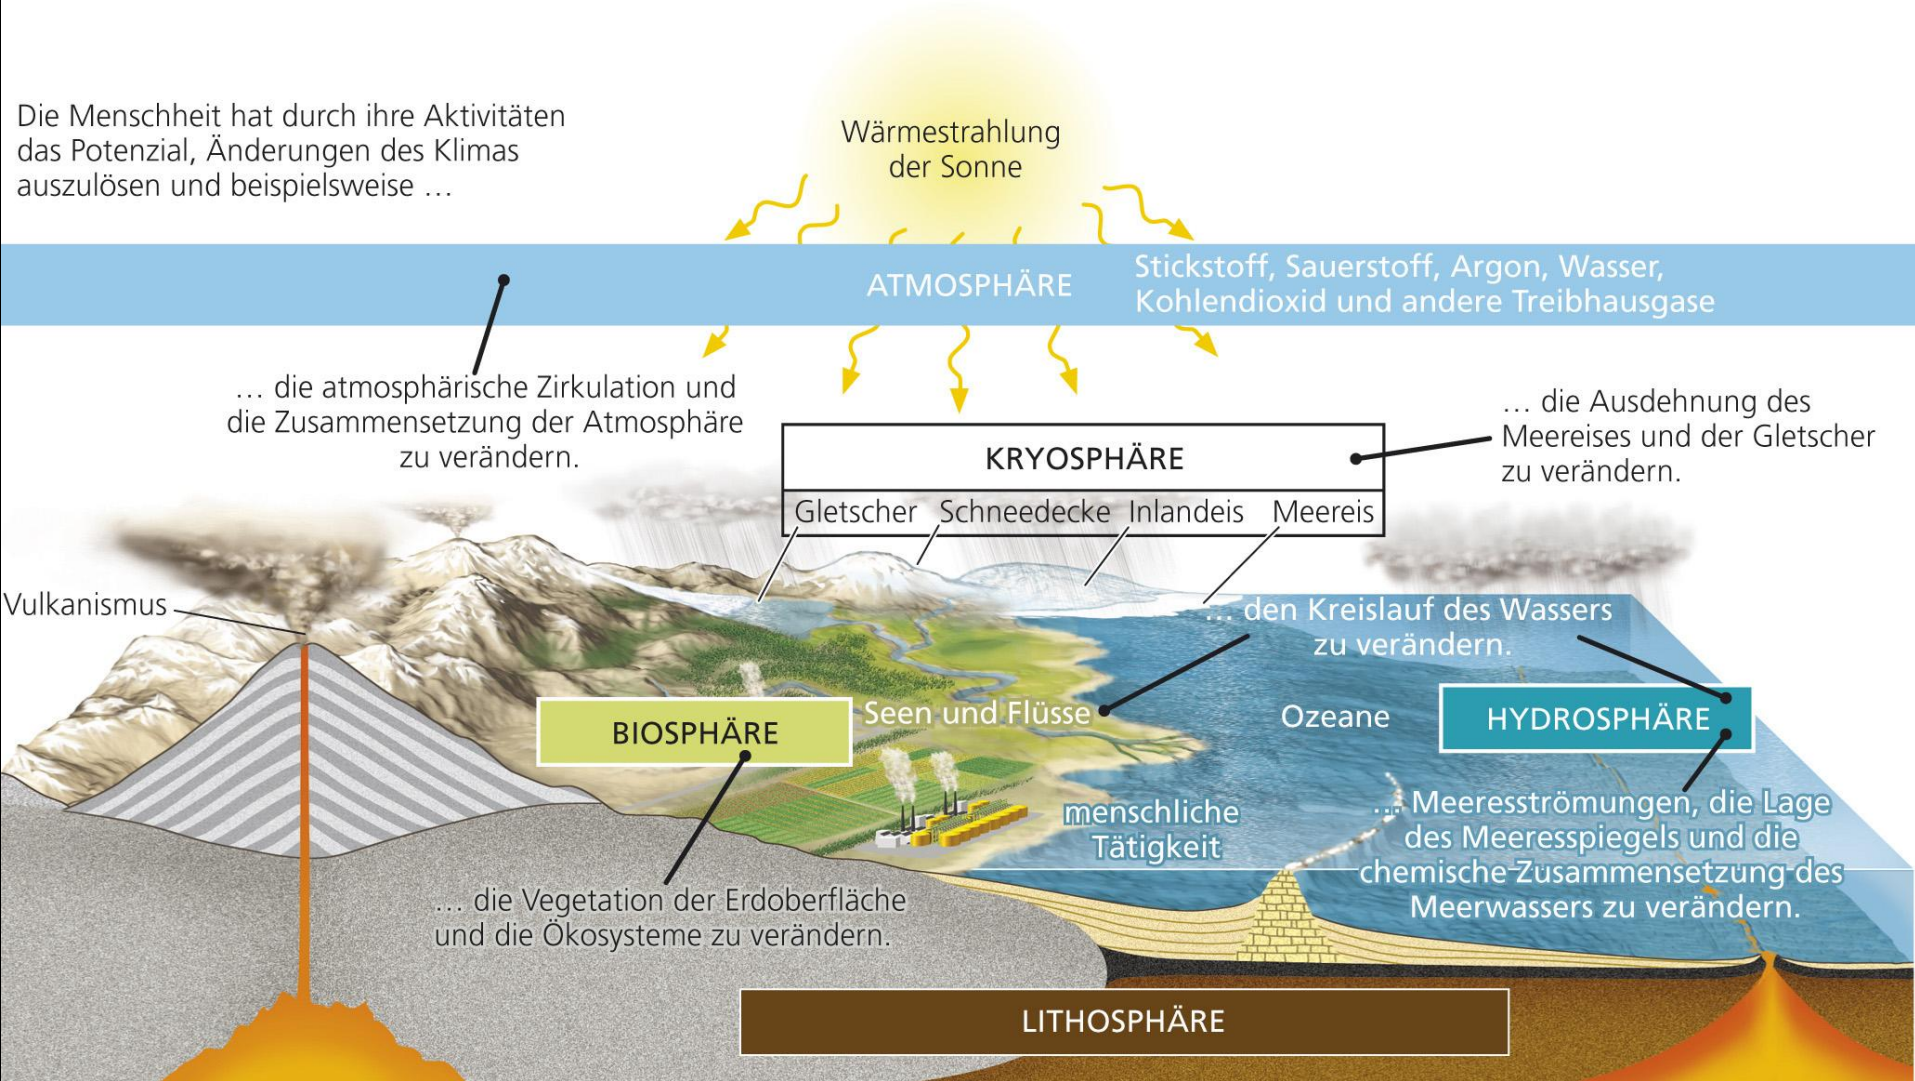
Die Menschheit hat durch ihre Aktivitäten das Potenzial, Änderungen des Klimas auszulösen und beispielsweise …

Wärmestrahlung der Sonne

ATMOSPHÄRE

Stickstoff, Sauerstoff, Argon, Wasser, Kohlendioxid und andere Treibhausgase

… die atmosphärische Zirkulation und die Zusammensetzung der Atmosphäre zu verändern.

KRYOSPHÄRE

Gletscher Schneedecke Inlandeis Meereis

… die Ausdehnung des Meereises und der Gletscher zu verändern.

Vulkanismus

… den Kreislauf des Wassers zu verändern.

BIOSPHÄRE

Seen und Flüsse

Ozeane

HYDROSPHÄRE

menschliche Tätigkeit

… Meeresströmungen, die Lage des Meeresspiegels und die chemische Zusammensetzung des Meerwassers zu verändern.

… die Vegetation der Erdoberfläche und die Ökosysteme zu verändern.

LITHOSPHÄRE